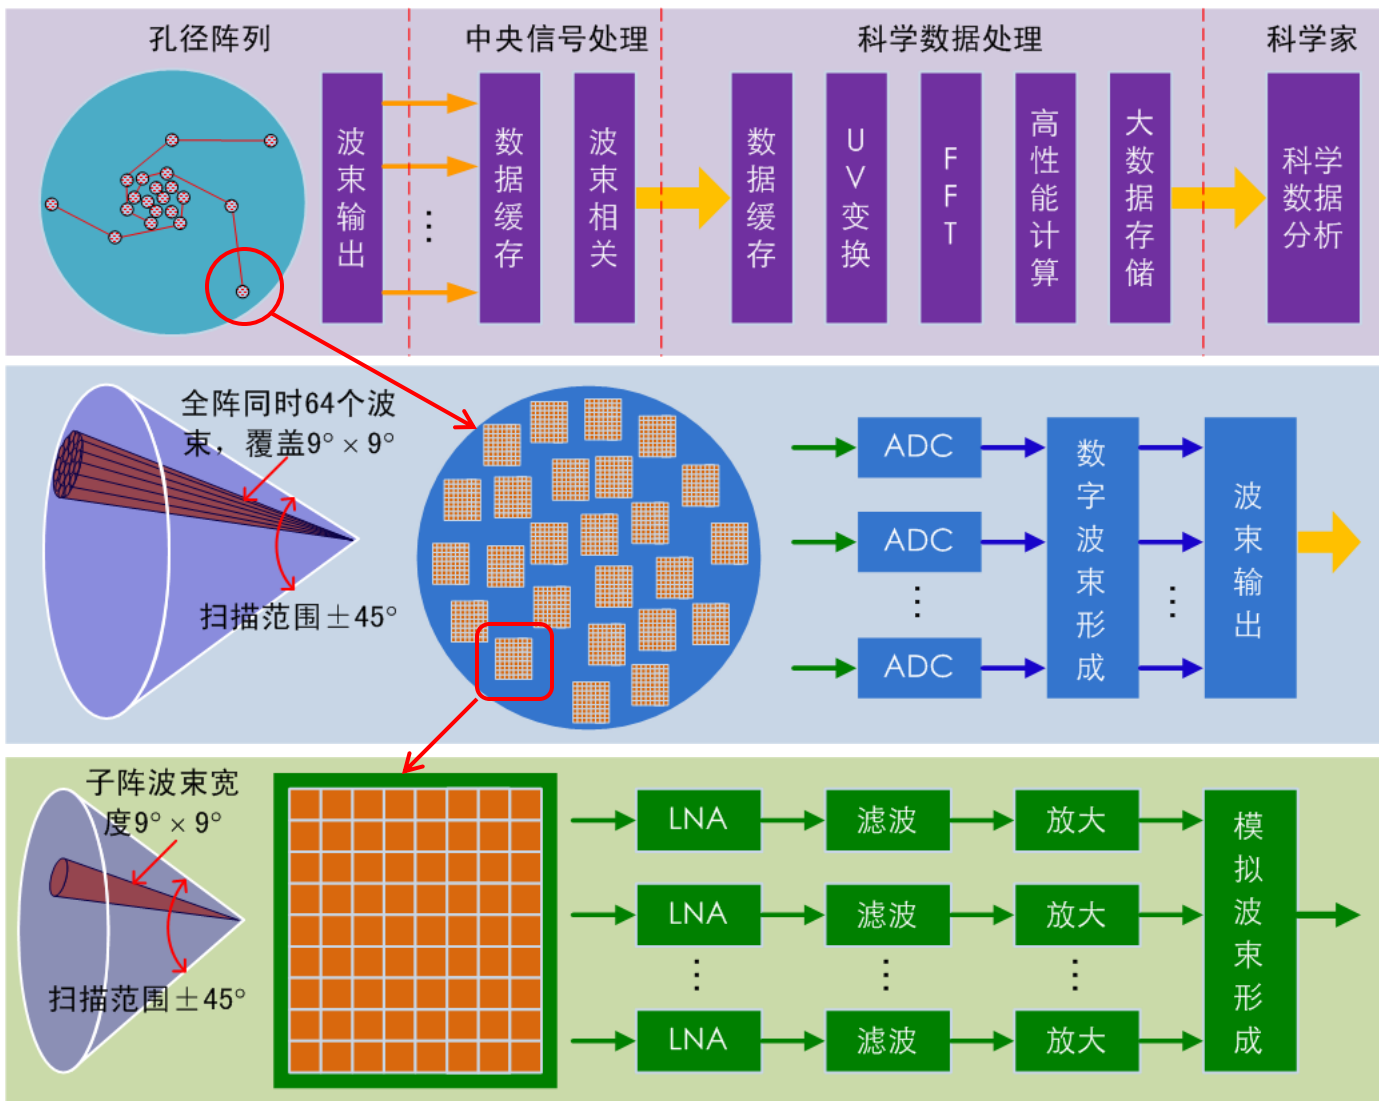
孔径阵列

中央信号处理

科学数据处理

科学家

波束输出

⋮

数据缓存

波束相关

数据缓存

UV变换

FFT

高性能计算

大数据存储

科学数据分析

全阵同时64个波束，覆盖9° × 9°

扫描范围±45°

ADC

ADC

⋮

ADC

数字波束形成

⋮

波束输出

子阵波束宽度9° × 9°

扫描范围±45°

LNA

滤波

放大

LNA

滤波

放大

⋮

⋮

⋮

LNA

滤波

放大

模拟波束形成